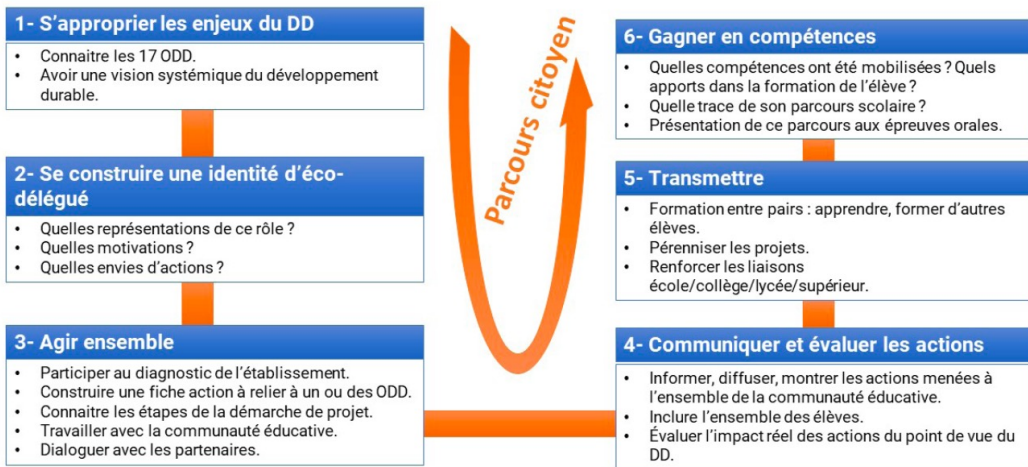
1- S'approprier les enjeux du DD

- Connaitre les 17 ODD.
- Avoir une vision systémique du développement durable.

2- Se construire une identité d'éco-délégué

- Quelles représentations de ce rôle ?
- Quelles motivations ?
- Quelles envies d'actions ?

3- Agir ensemble

- Participer au diagnostic de l'établissement.
- Construire une fiche action à relier à un ou des ODD.
- Connaitre les étapes de la démarche de projet.
- Travailler avec la communauté éducative.
- Dialoguer avec les partenaires.

Parcours citoyen

6- Gagner en compétences

- Quelles compétences ont été mobilisées ? Quels apports dans la formation de l'élève ?
- Quelle trace de son parcours scolaire ?
- Présentation de ce parcours aux épreuves orales.

5- Transmettre

- Formation entre pairs : apprendre, former d'autres élèves.
- Pérenniser les projets.
- Renforcer les liaisons école/collège/lycée/supérieur.

4- Communiquer et évaluer les actions

- Informer, diffuser, montrer les actions menées à l'ensemble de la communauté éducative.
- Inclure l'ensemble des élèves.
- Évaluer l'impact réel des actions du point de vue du DD.